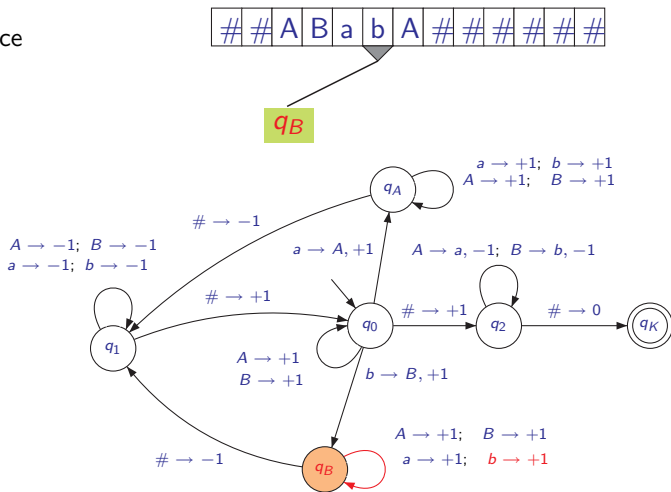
ce

| # | # | A | B | a | b | A | # | # | # | # | # | # |
|---|---|---|---|---|---|---|---|---|---|---|---|---|

$q_B$

$a \rightarrow +1$; $b \rightarrow +1$
$A \rightarrow +1$; $B \rightarrow +1$

$q_A$

$\# \rightarrow -1$

$A \rightarrow -1$; $B \rightarrow -1$
$a \rightarrow -1$; $b \rightarrow -1$

$a \rightarrow A, +1$

$A \rightarrow a, -1$; $B \rightarrow b, -1$

$\# \rightarrow +1$

$q_1$

$q_0$

$\# \rightarrow +1$

$q_2$

$\# \rightarrow 0$

$q_K$

$A \rightarrow +1$
$B \rightarrow +1$

$b \rightarrow B, +1$

$A \rightarrow +1$; $B \rightarrow +1$
$a \rightarrow +1$; $b \rightarrow +1$

$\# \rightarrow -1$

$q_B$